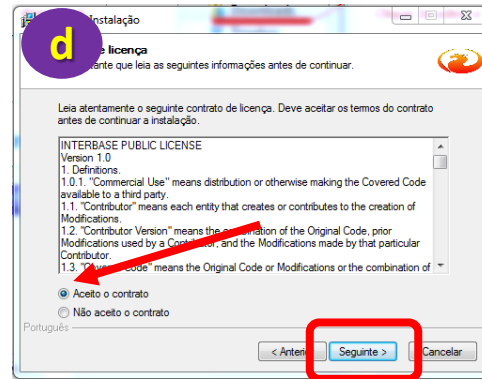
d

Instalação

licença

tante que leia as seguintes informações antes de continuar.

Leia atentamente o seguinte contrato de licença. Deve aceitar os termos do contrato antes de continuar a instalação.

INTERBASE PUBLIC LICENSE
Version 1.0
1. Definitions.
1.0.1. "Commercial Use" means distribution or otherwise making the Covered Code available to a third party.
1.1. "Contributor" means each entity that creates or contributes to the creation of Modifications.
1.2. "Contributor Version" means the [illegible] of the Original Code, prior Modifications used by a Contributor, and the Modifications made by that particular Contributor.
1.3. "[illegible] Code" means the Original Code or Modifications or the combination of

Aceito o contrato
Não aceito o contrato

Português

< Anter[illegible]
Seguinte >
Cancelar